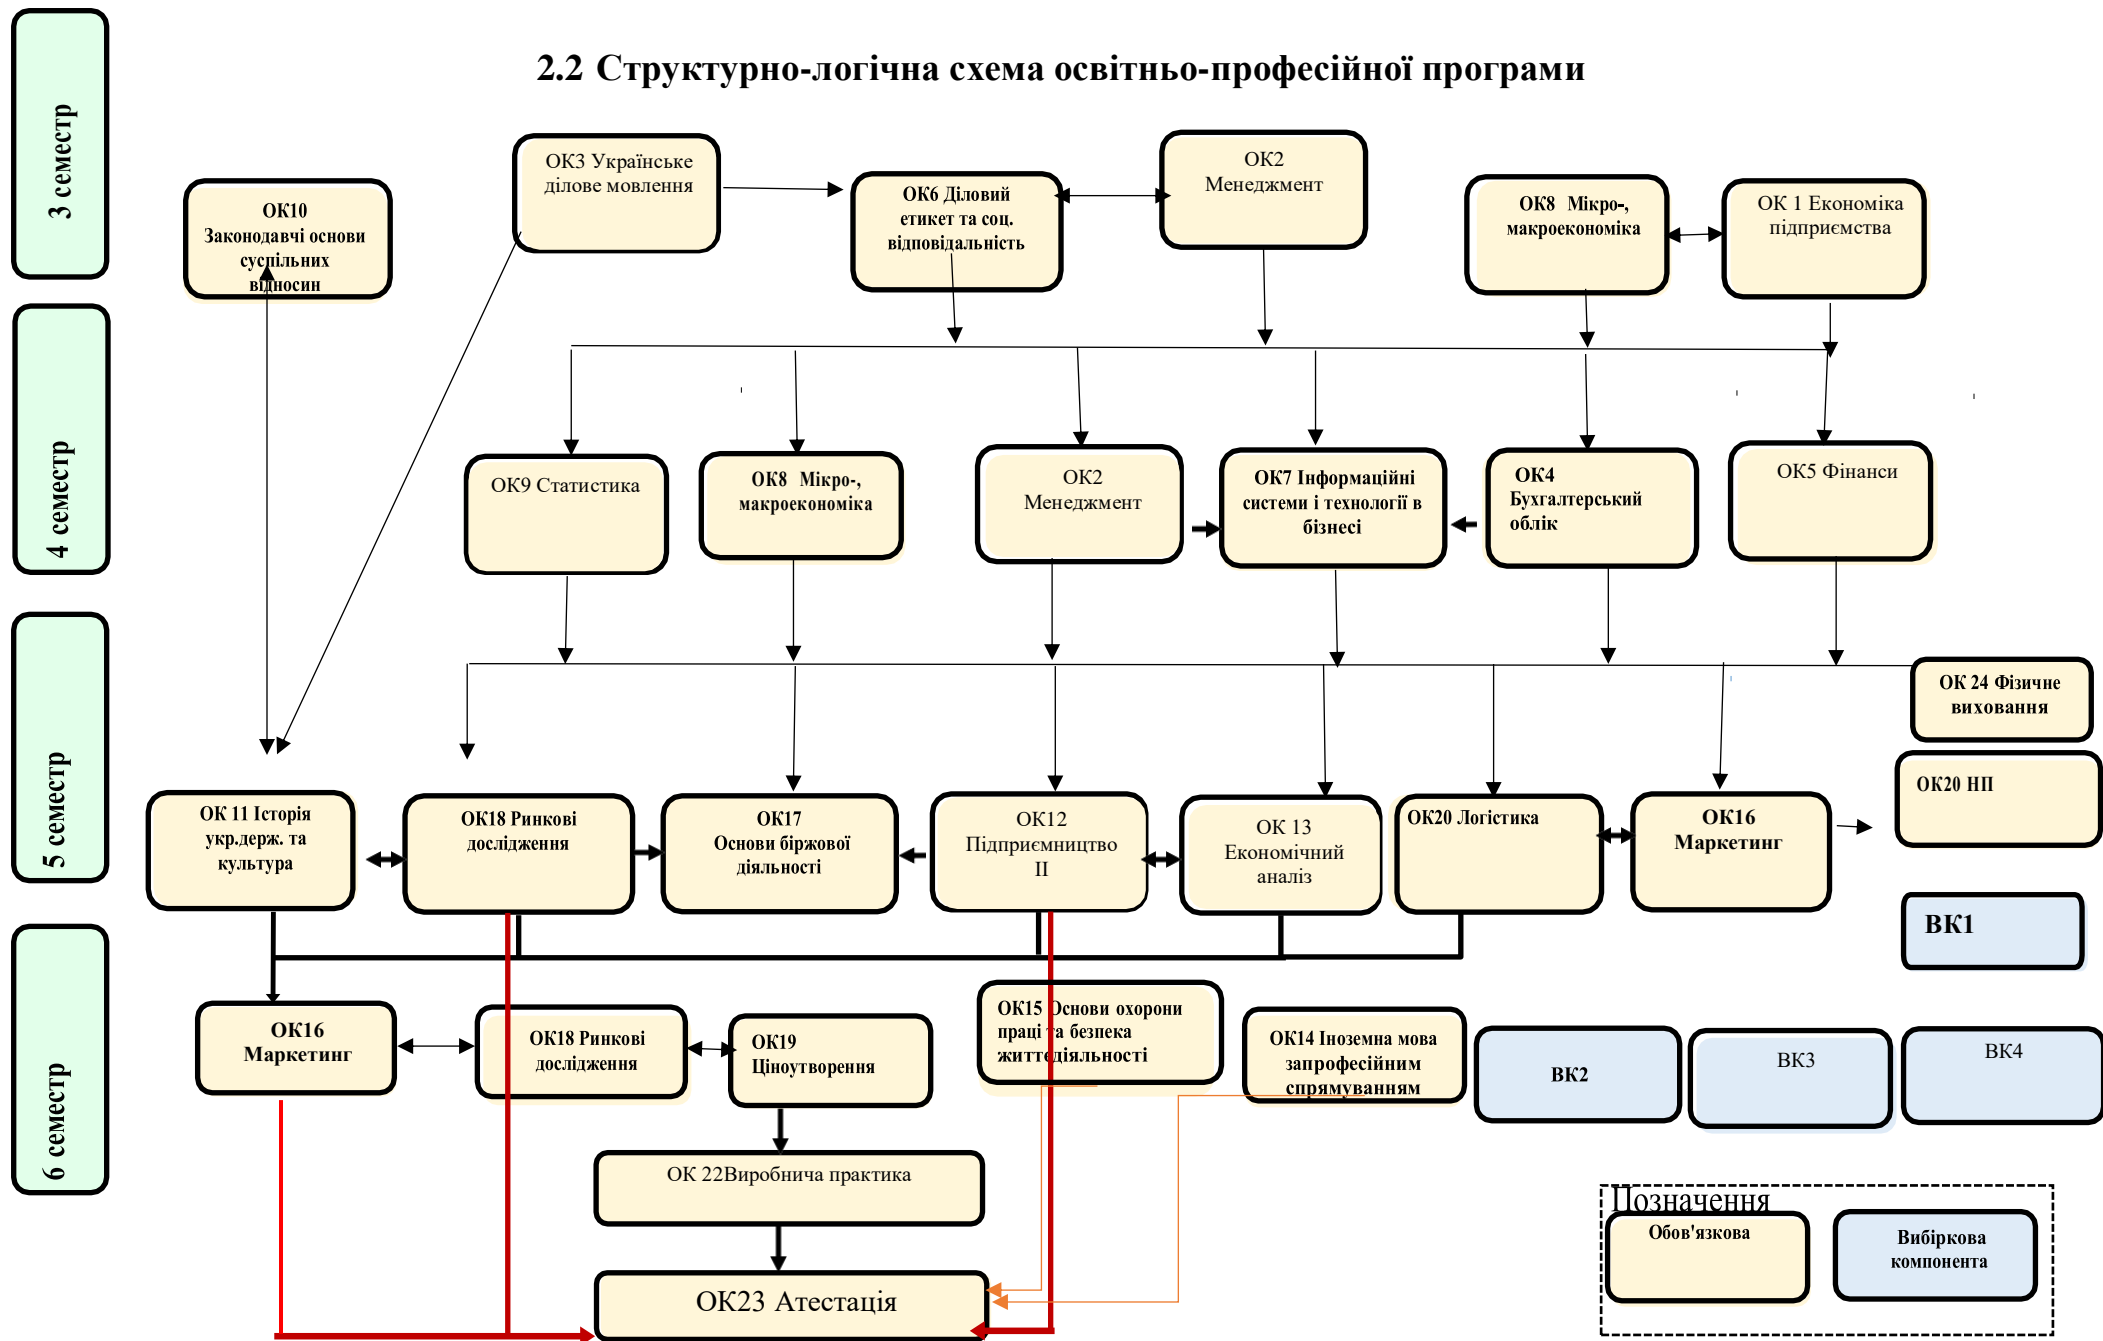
3 семестр

4 семестр

5 семестр

6 семестр

2.2 Структурно-логічна схема освітньо-професійної програми

ОК10 Законодавчі основи суспільних відносин

ОК3 Українське ділове мовлення

ОК6 Діловий етикет та соц. відповідальність

ОК2 Менеджмент

ОК8 Мікро-, макроекономіка

ОК 1 Економіка підприємства

ОК9 Статистика

ОК8 Мікро-, макроекономіка

ОК2 Менеджмент

ОК7 Інформаційні системи і технології в бізнесі

ОК4 Бухгалтерський облік

ОК5 Фінанси

ОК 24 Фізичне виховання

ОК20 НП

ОК 11 Історія укр.держ. та культура

ОК18 Ринкові дослідження

ОК17 Основи біржової діяльності

ОК12 Підприємництво II

ОК 13 Економічний аналіз

ОК20 Логістика

ОК16 Маркетинг

ВК1

ОК16 Маркетинг

ОК18 Ринкові дослідження

ОК19 Ціноутворення

ОК15 Основи охорони праці та безпека життєдіяльності

ОК14 Іноземна мова запрофесійним спрямуванням

ВК2

ВК3

ВК4

ОК 22Виробнича практика

ОК23 Атестація

Позначення

Обов'язкова

Вибіркова компонента